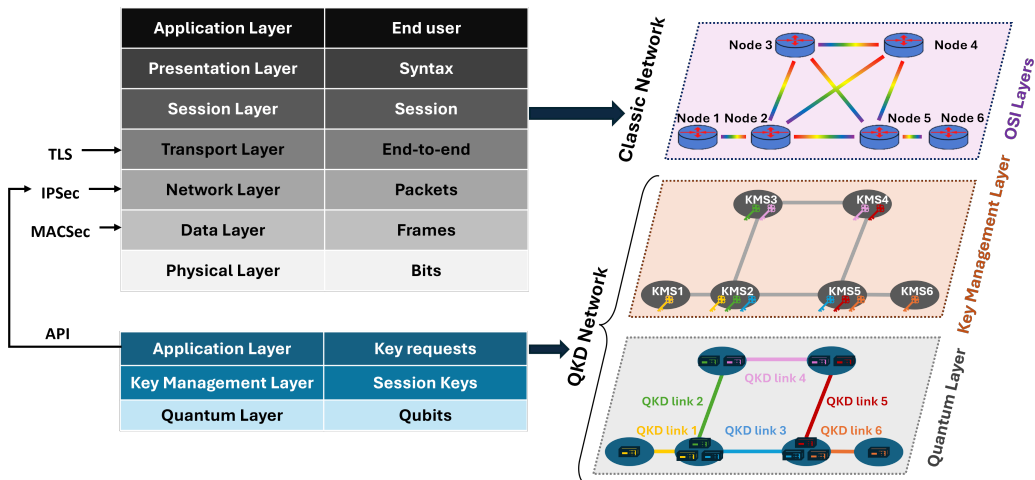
| Application Layer | End user |
|---|---|
| Presentation Layer | Syntax |
| Session Layer | Session |
| Transport Layer | End-to-end |
| Network Layer | Packets |
| Data Layer | Frames |
| Physical Layer | Bits |

TLS
IPSec
MACSec
API

| Application Layer | Key requests |
|---|---|
| Key Management Layer | Session Keys |
| Quantum Layer | Qubits |

Classic Network
Node 3
Node 4
Node 1
Node 2
Node 5
Node 6
OSI Layers

QKD Network
KMS3
KMS4
KMS1
KMS2
KMS5
KMS6
Key Management Layer

QKD link 4
QKD link 2
QKD link 5
QKD link 1
QKD link 3
QKD link 6
Quantum Layer